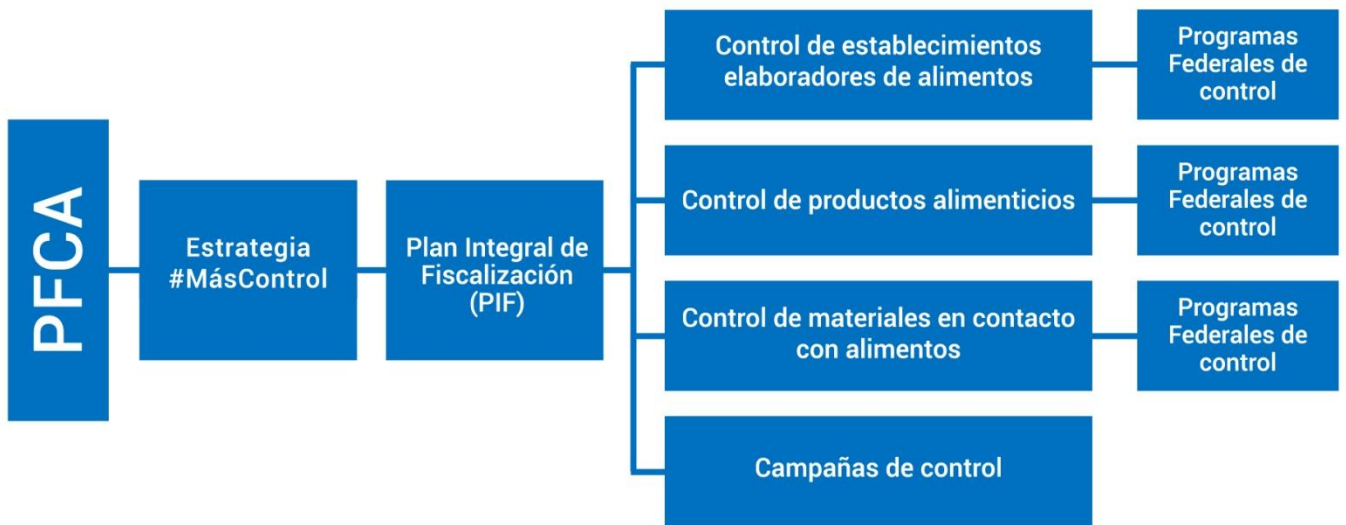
PFCA

Estrategia #MásControl

Plan Integral de Fiscalización (PIF)

Control de establecimientos elaboradores de alimentos

Programas Federales de control

Control de productos alimenticios

Programas Federales de control

Control de materiales en contacto con alimentos

Programas Federales de control

Campañas de control